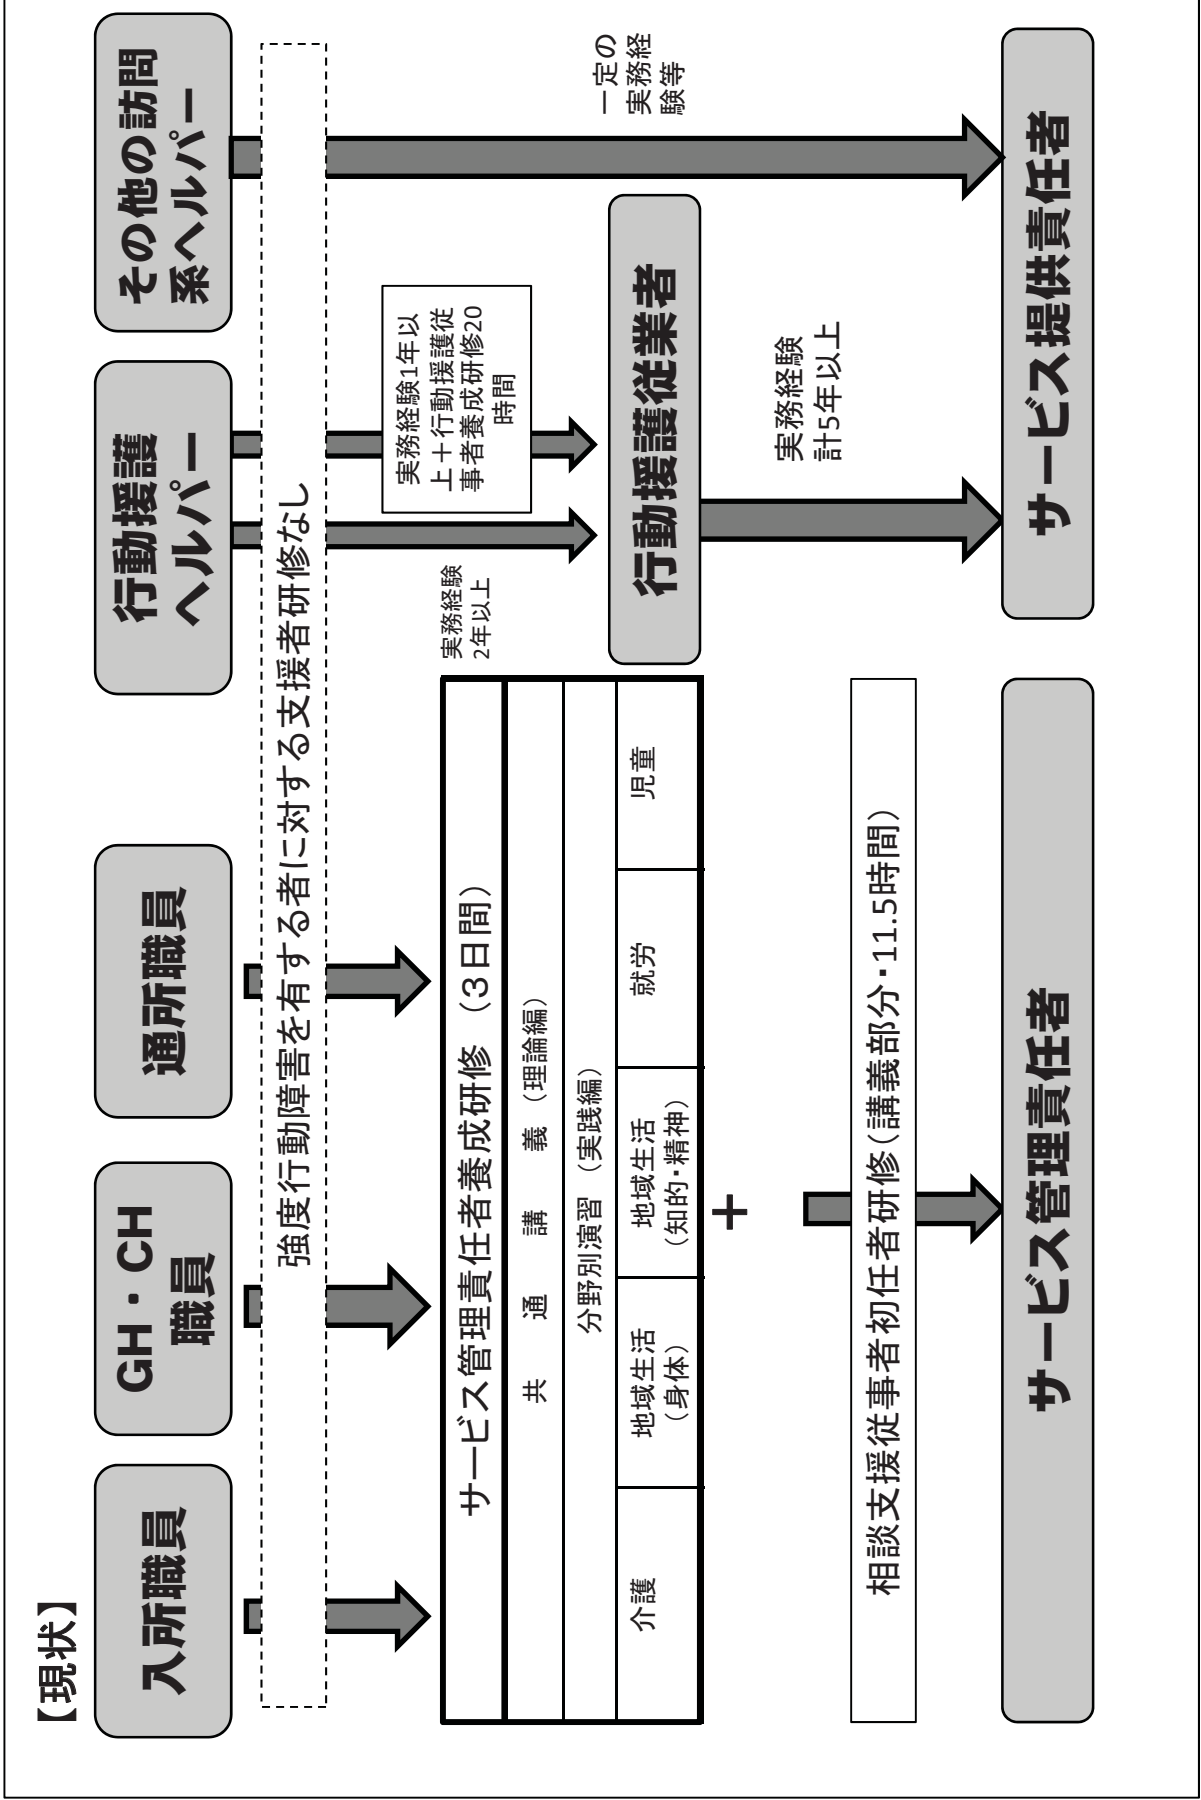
【現状】

入所職員

GH・CH職員

通所職員

行動援護ヘルパー

その他の訪問系ヘルパー

強度行動障害を有する者に対する支援者研修なし

一定の実務経験等

実務経験1年以上＋行動援護従事者養成研修20時間

実務経験2年以上

行動援護従業者

実務経験計5年以上

サービス提供責任者

サービス管理責任者養成研修（3日間）

| 共通講義（理論編） | | | | |
|---|---|---|---|---|
| 分野別演習（実践編） | | | | |
| 介護 | 地域生活（身体） | 地域生活（知的・精神） | 就労 | 児童 |

＋

相談支援従事者初任者研修（講義部分・11.5時間）

サービス管理責任者